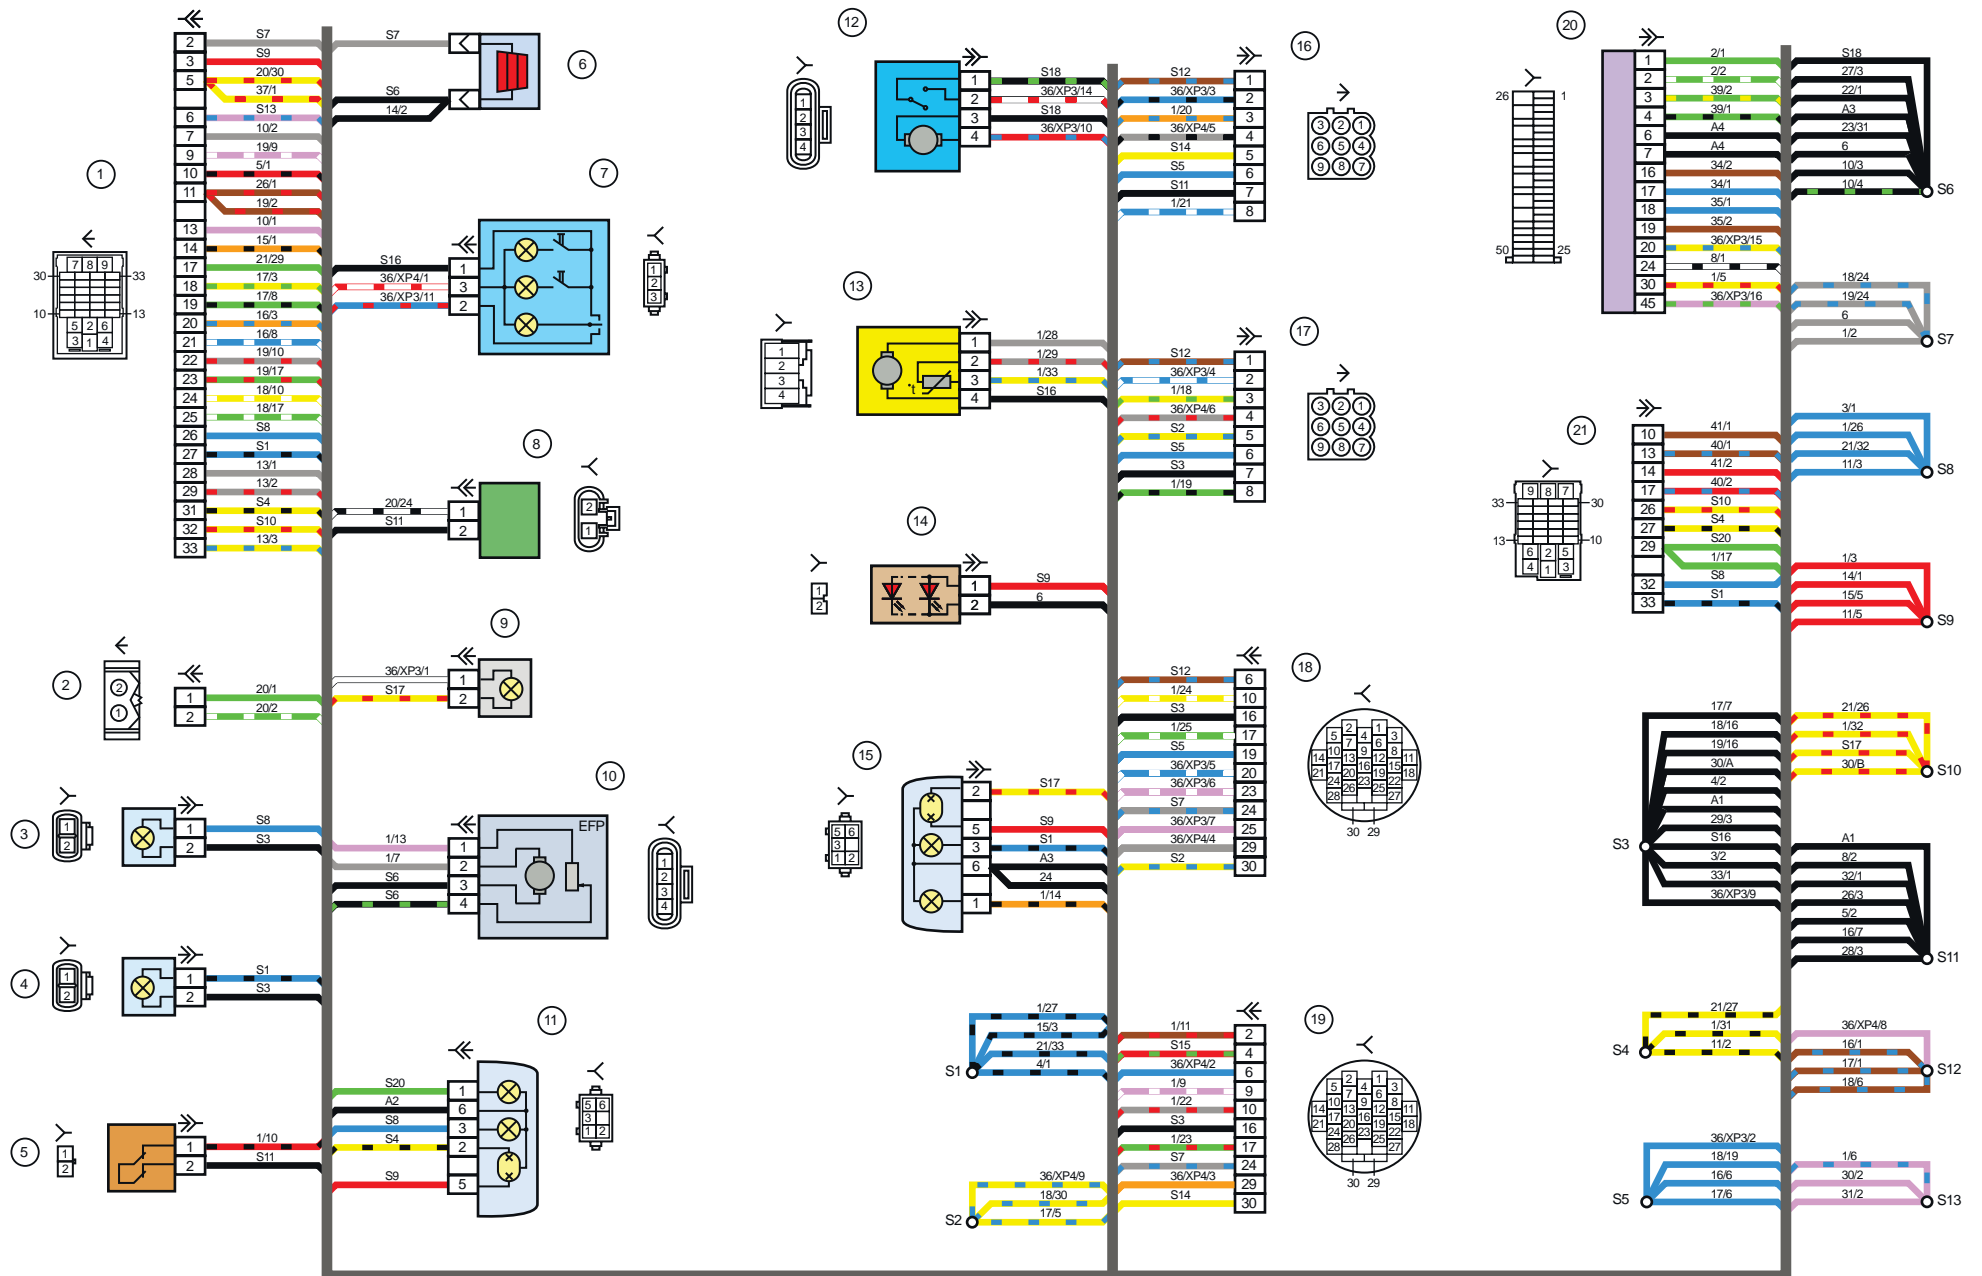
1

7 8 9
30 33
10 13
5 2 6
3 1 4

2 S7
3 S9
5 20/30
37/1
S13
6 10/2
7
9 19/9
10 5/1
11 26/1
19/2
10/1
13 15/1
14
17 21/29
18 17/3
19 17/8
20 16/3
21 16/8
22 19/10
23 19/17
24 18/10
25 18/17
26 S8
27 S1
28 13/1
29 13/2
31 S4
32 S10
33 13/3

2
2 1
1 20/1
2 20/2

3
1 S8
2 S3

4
1 S1
2 S3

5
1 1/10
2 S11

6
S7
S6
14/2

7
S16
1 36/XP4/1
3 36/XP3/11
2

8
20/24
1 S11
2

9
36/XP3/1
1 S17
2

10
EFP
1 1/13
2 1/7
3 S6
4 S6

11
1 S20
6 A2
3 S8
2 S4
5 S9
5 6
3
1 2

12
1 S18
2 36/XP3/14
3 S18
4 36/XP3/10

13
1 1/28
2 1/29
3 1/33
4 S16

14
1 S9
2 6

15
2 S17
5 S9
3 S1
6 A3
24
1 1/14
5 6
3
1 2

16
1 S12
2 36/XP3/3
3 1/20
4 36/XP4/5
5 S14
6 S5
7 S11
8 1/21
3 2 1
6 5 4
9 8 7

17
1 S12
2 36/XP3/4
3 1/18
4 36/XP4/6
5 S2
6 S5
7 S3
8 1/19

18
6 S12
10 1/24
16 S3
17 1/25
19 S5
20 36/XP3/5
23 36/XP3/6
24 S7
25 36/XP3/7
29 36/XP4/4
30 S2

S1 1/27 15/3 21/33 4/1
S2 36/XP4/9 18/30 17/5

19
2 1/11
4 S15
6 36/XP4/2
9 1/9
10 1/22
16 S3
17 1/23
24 S7
29 36/XP4/3
30 S14

30 29

20
26 1
50 25
1 2/1
2 2/2
3 39/2
4 39/1
6 A4
7 A4
16 34/2
17 34/1
18 35/1
19 35/2
20 36/XP3/15
24 8/1
30 1/5
45 36/XP3/16

S18 27/3 22/1 A3 23/31 6 10/3 10/4 S6
18/24 19/24 6 1/2 S7

21
9 8 7
33 30
13 10
6 2 5
4 1 3
10 41/1
13 40/1
14 41/2
17 40/2
26 S10
27 S4
29 S20
1/17
32 S8
33 S1

3/1 1/26 21/32 11/3 S8
1/3 14/1 15/5 11/5 S9
21/26 1/32 S17 30/B S10
S3 17/7 18/16 19/16 30/A 4/2 A1 29/3 S16 3/2 33/1 36/XP3/9
A1 8/2 32/1 26/3 5/2 16/7 28/3 S11
S4 21/27 1/31 11/2
36/XP4/8 16/1 17/1 18/6 S12
S5 36/XP3/2 18/19 16/6 17/6
1/6 30/2 31/2 S13